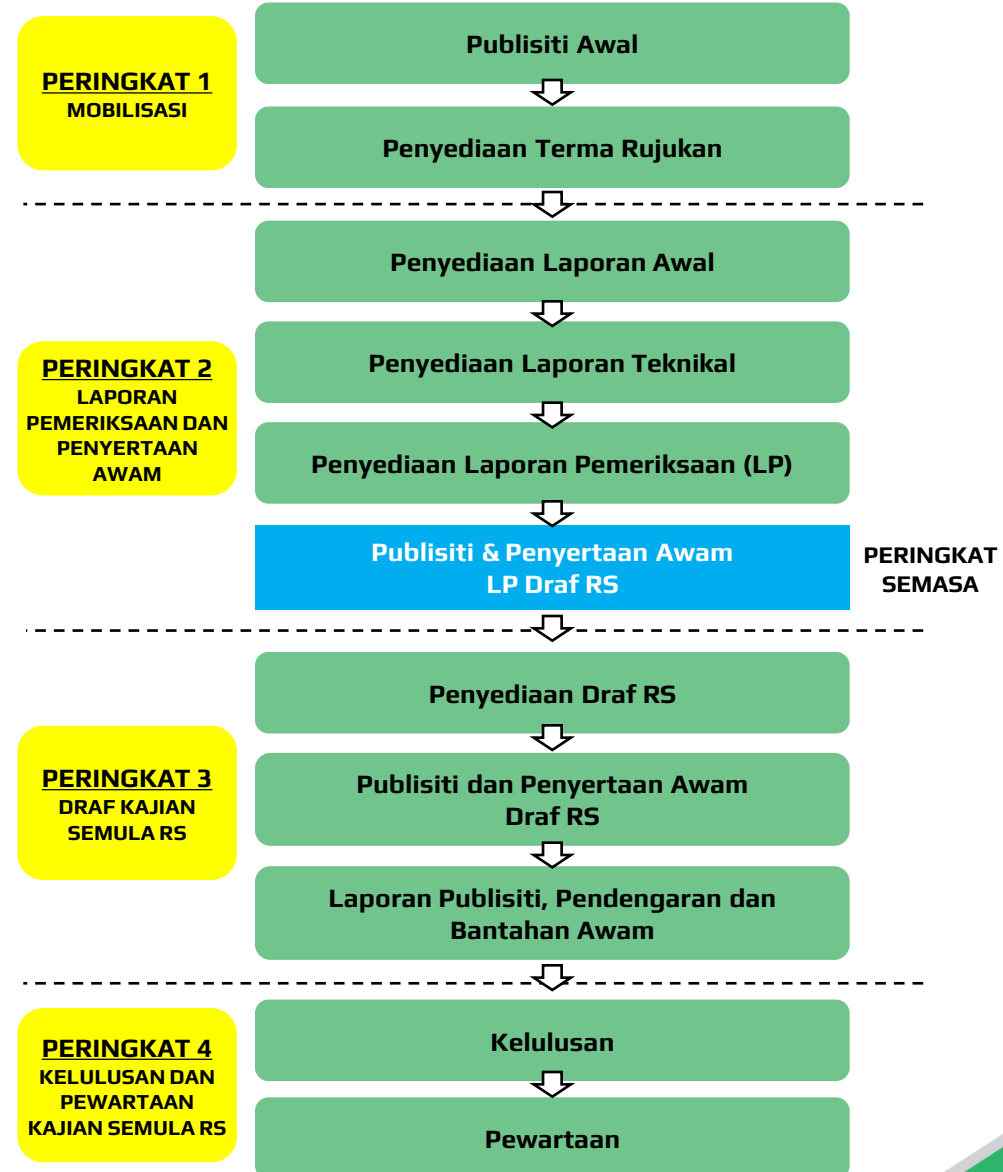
PERINGKAT 1
MOBILISASI

Publisiti Awal

Penyediaan Terma Rujukan

PERINGKAT 2
LAPORAN PEMERIKSAAN DAN PENYERTAAN AWAM

Penyediaan Laporan Awal

Penyediaan Laporan Teknikal

Penyediaan Laporan Pemeriksaan (LP)

Publisiti & Penyertaan Awam
LP Draf RS

PERINGKAT SEMASA

PERINGKAT 3
DRAF KAJIAN SEMULA RS

Penyediaan Draf RS

Publisiti dan Penyertaan Awam
Draf RS

Laporan Publisiti, Pendengaran dan Bantahan Awam

PERINGKAT 4
KELULUSAN DAN PEWARTAAN KAJIAN SEMULA RS

Kelulusan

Pewartaan